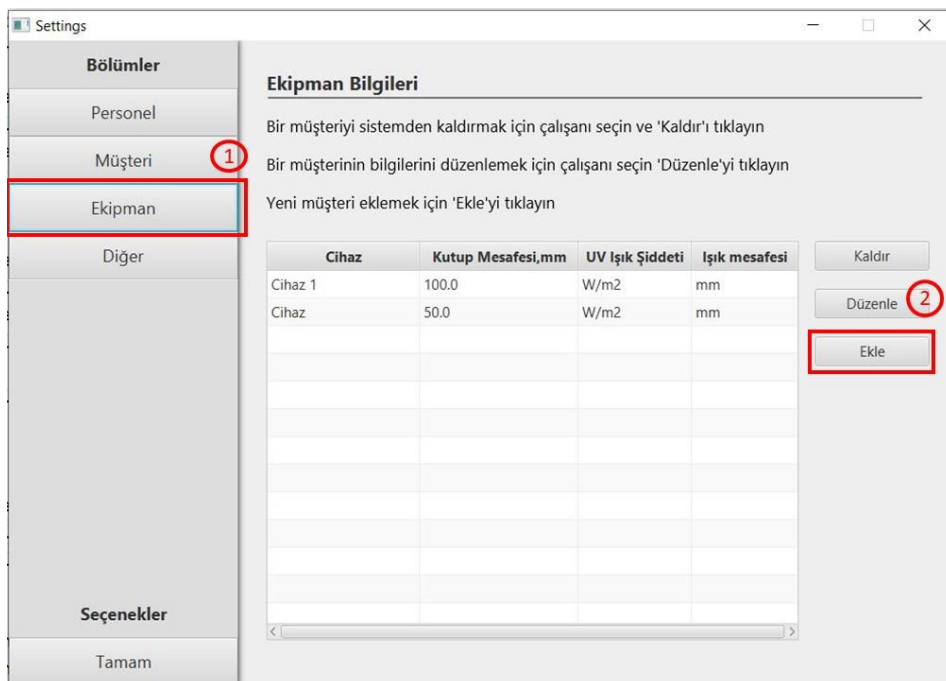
Settings

Bölümler

Personel

Müşteri

1

Ekipman

Diğer

Seçenekler

Tamam

Ekipman Bilgileri

Bir müşteriyi sistemden kaldırmak için çalışanı seçin ve 'Kaldır'ı tıklayın

Bir müşterinin bilgilerini düzenlemek için çalışanı seçin 'Düzenle'yi tıklayın

Yeni müşteri eklemek için 'Ekle'yi tıklayın

| Cihaz | Kutup Mesafesi,mm | UV Işık Şiddeti | Işık mesafesi |
|---|---|---|---|
| Cihaz 1 | 100.0 | W/m2 | mm |
| Cihaz | 50.0 | W/m2 | mm |

Kaldır

Düzenle

2

Ekle